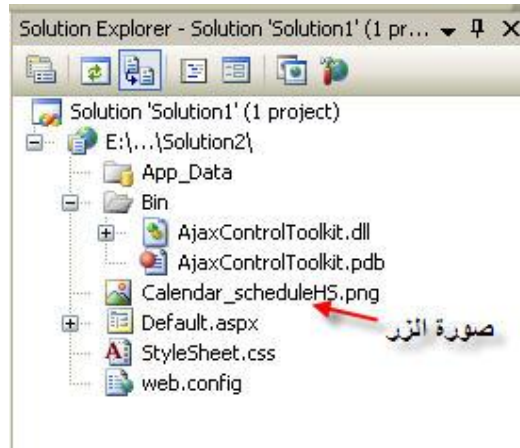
Solution Explorer - Solution 'Solution1' (1 pr...

Solution 'Solution1' (1 project)
E:\...\Solution2\
App_Data
Bin
AjaxControlToolkit.dll
AjaxControlToolkit.pdb
Calendar_scheduleHS.png
Default.aspx
StyleSheet.css
web.config

صورة الزر